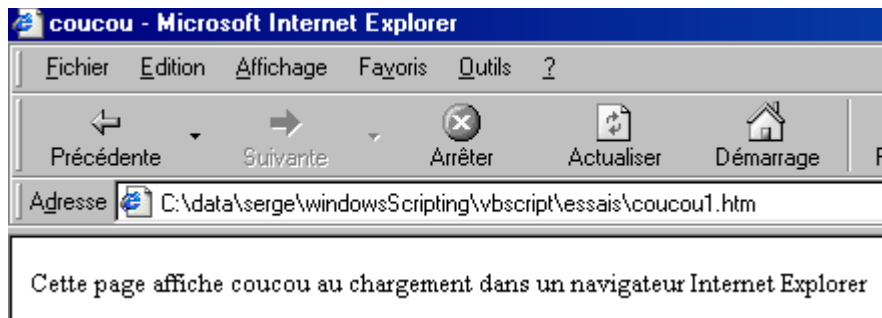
coucou - Microsoft Internet Explorer

Fichier Edition Affichage Favoris Outils ?

Précédente Suivante Arrêter Actualiser Démarrage F

Adresse C:\data\serge\windowsScripting\vbscript\essais\coucou1.htm

Cette page affiche coucou au chargement dans un navigateur Internet Explorer